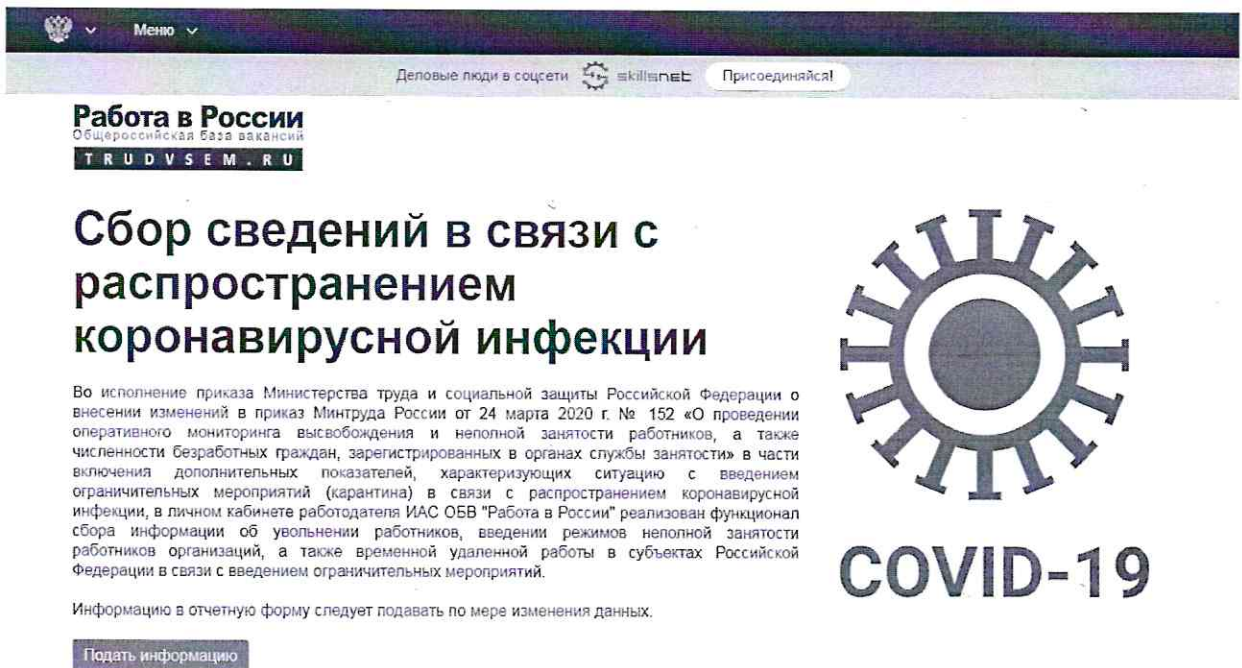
Меню

Деловые люди в соцсети skillsnet Присоединяйся!

Работа в России
Общероссийская база вакансий
TRUDVSEM.RU

Сбор сведений в связи с распространением коронавирусной инфекции

Во исполнение приказа Министерства труда и социальной защиты Российской Федерации о внесении изменений в приказ Минтруда России от 24 марта 2020 г. № 152 «О проведении оперативного мониторинга высвобождения и неполной занятости работников, а также численности безработных граждан, зарегистрированных в органах службы занятости» в части включения дополнительных показателей, характеризующих ситуацию с введением ограничительных мероприятий (карантина) в связи с распространением коронавирусной инфекции, в личном кабинете работодателя ИАС ОБВ "Работа в России" реализован функционал сбора информации об увольнении работников, введении режимов неполной занятости работников организаций, а также временной удаленной работы в субъектах Российской Федерации в связи с введением ограничительных мероприятий.

Информацию в отчетную форму следует подавать по мере изменения данных.

Подать информацию

COVID-19